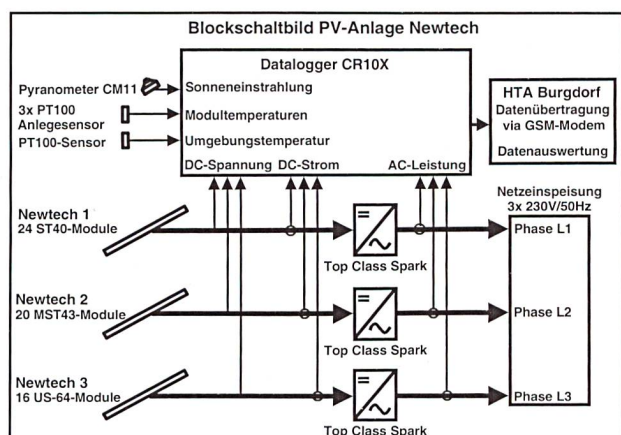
Blockschaltbild PV-Anlage Newtech

Datalogger CR10X

Pyranometer CM11

Sonneneinstrahlung

3x PT100 Anlegesensor

Modultemperaturen

PT100-Sensor

Umgebungstemperatur

DC-Spannung DC-Strom

AC-Leistung

HTA Burgdorf

Datenübertragung via GSM-Modem

Datenauswertung

Netzeinspeisung 3x 230V/50Hz

Newtech 1
24 ST40-Module

Top Class Spark

Phase L1

Newtech 2
20 MST43-Module

Top Class Spark

Phase L2

Newtech 3
16 US-64-Module

Top Class Spark

Phase L3